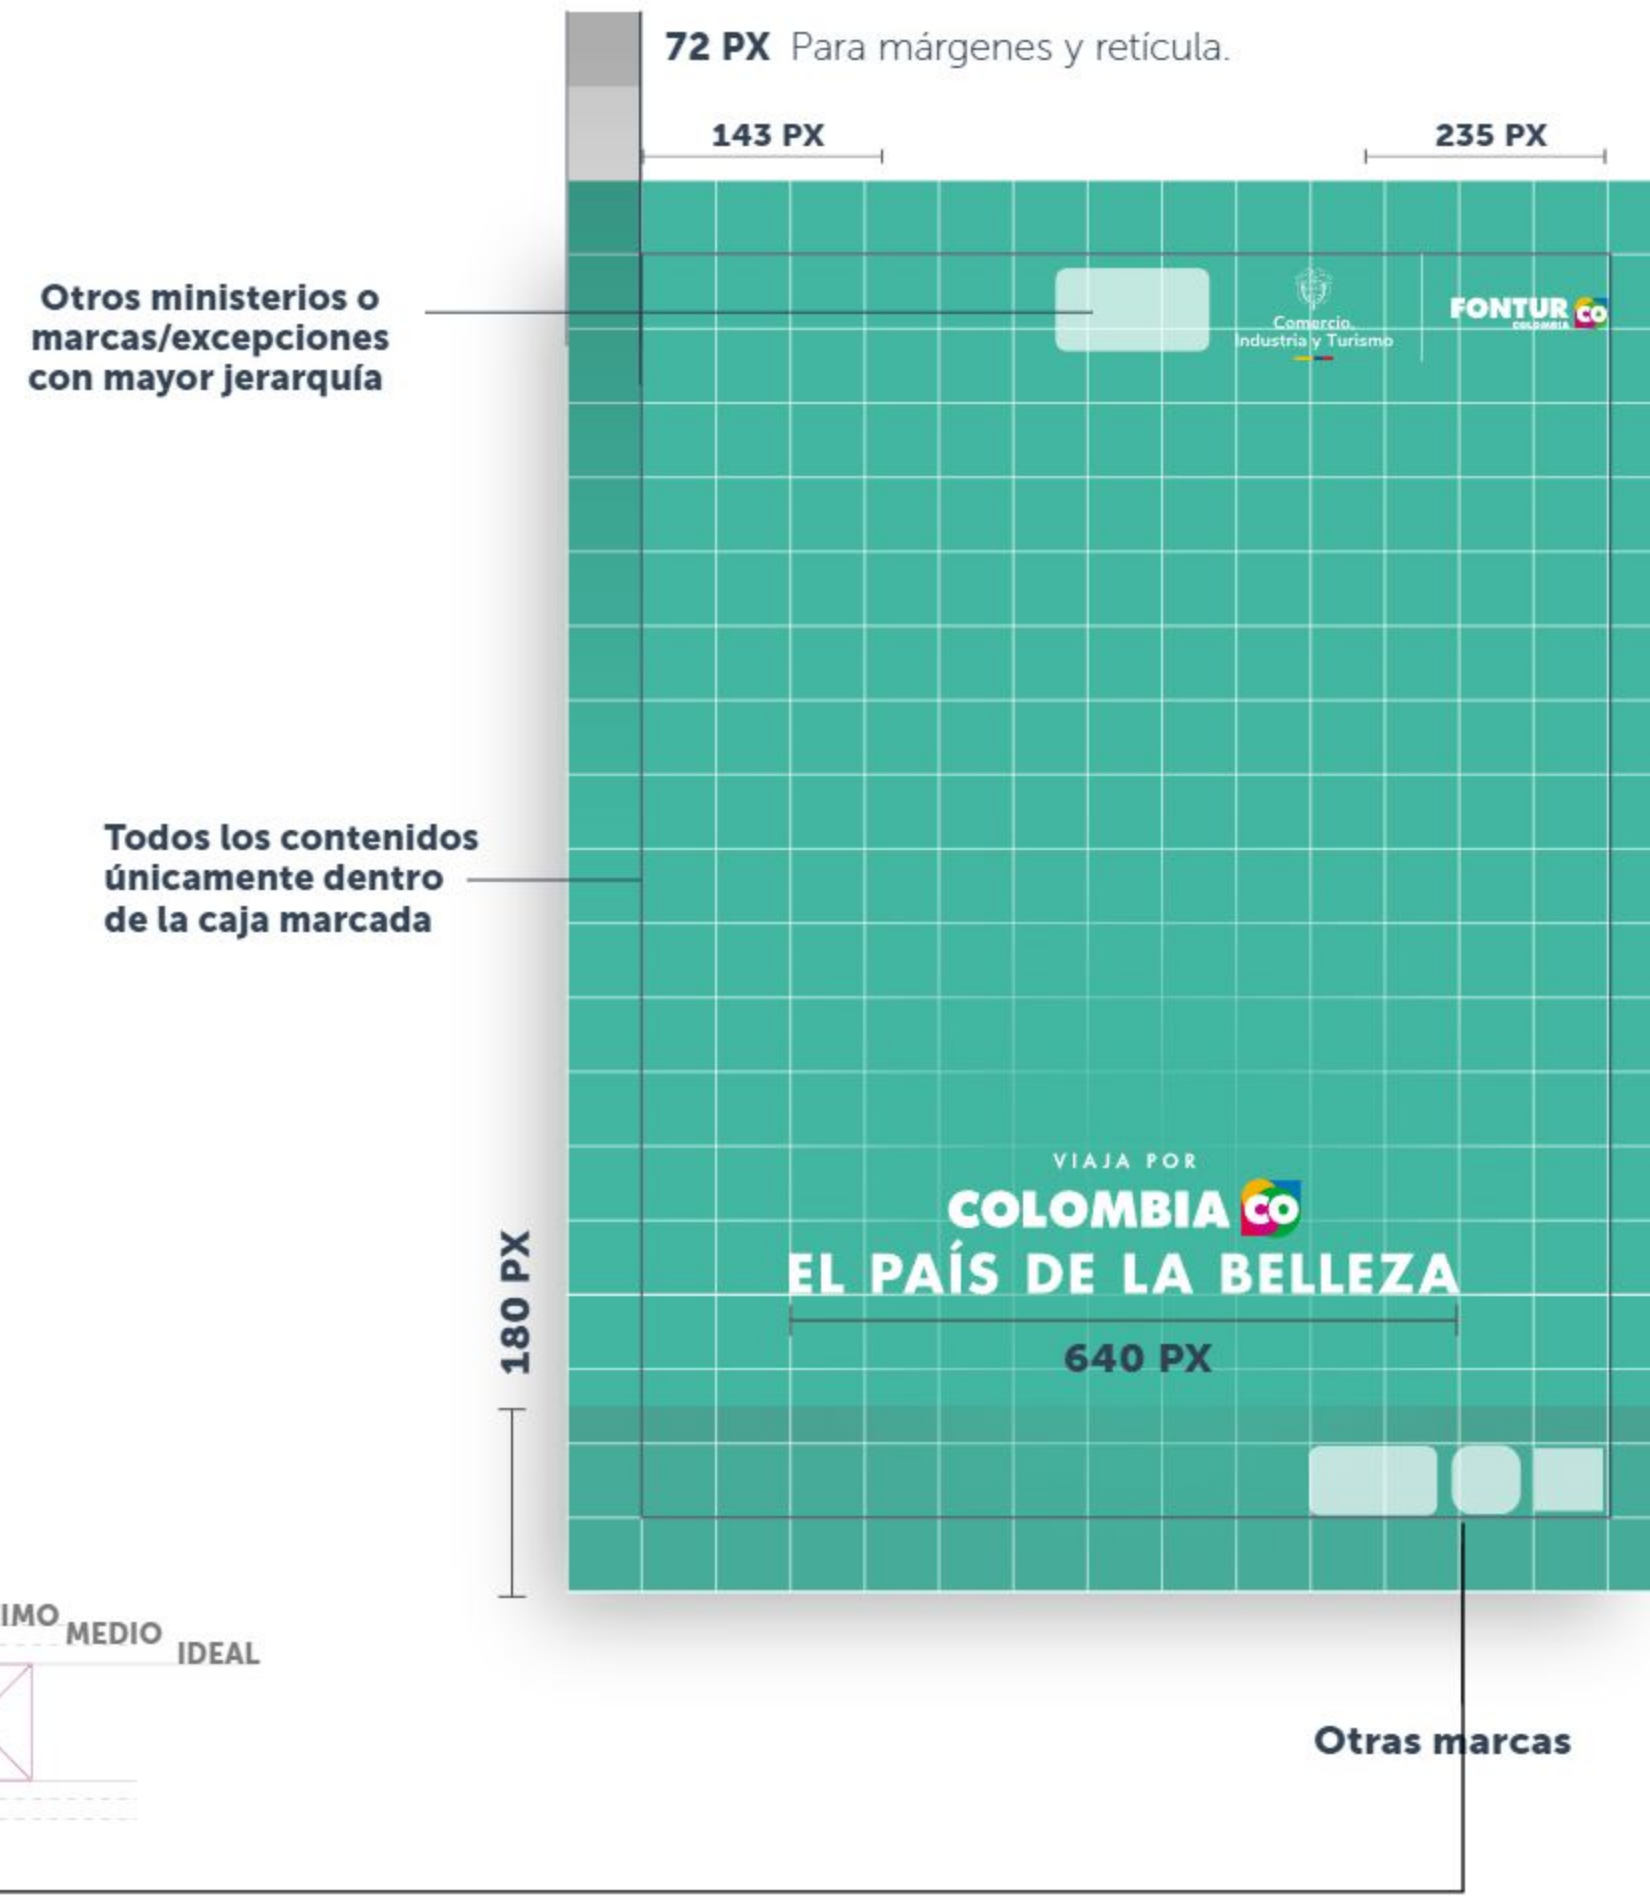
**72 PX** Para márgenes y retícula.

143 PX

235 PX

Otros ministerios o marcas/excepciones con mayor jerarquía

Comercio, Industria y Turismo

FONTUR CO COLOMBIA

Todos los contenidos únicamente dentro de la caja marcada

VIAJA POR
COLOMBIA CO
EL PAÍS DE LA BELLEZA

640 PX

180 PX

IMO MEDIO IDEAL

Otras marcas